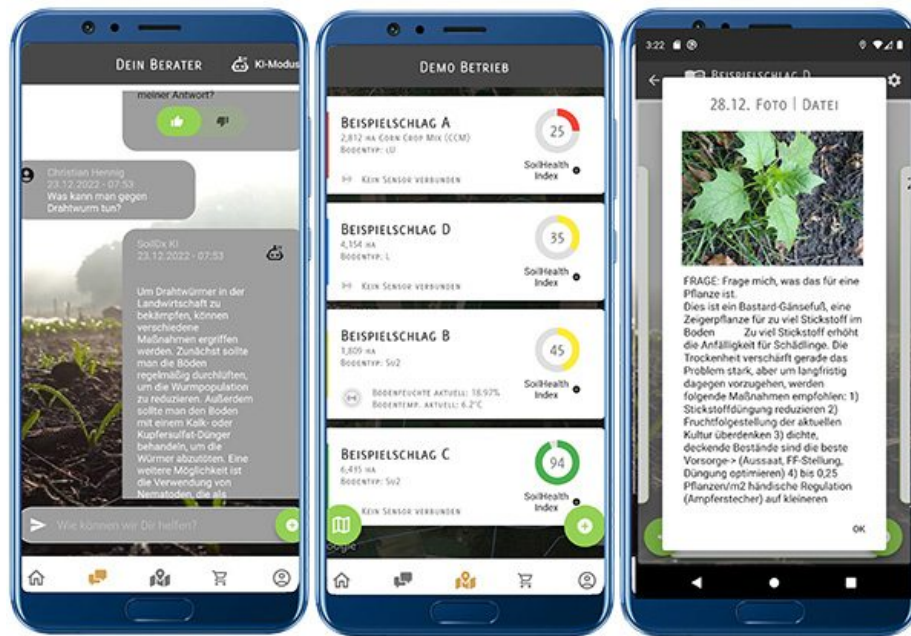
DEIN BERATER
KI-Modus

meiner Antwort?

Christian Hennig
23.12.2022 - 07:53
Was kann man gegen Drahtwurm tun?

SoilDx KI
23.12.2022 - 07:53

Um Drahtwürmer in der Landwirtschaft zu bekämpfen, können verschiedene Maßnahmen ergriffen werden. Zunächst sollte man die Böden regelmäßig durchlüften, um die Wurmpopulation zu reduzieren. Außerdem sollte man den Boden mit einem Kalk- oder Kupfersulfat-Dünger behandeln, um die Würmer abzutöten. Eine weitere Möglichkeit ist die Verwendung von Nematoden, die als

Wie können wir Dir helfen?

DEMO BETRIEB

BEISPIELSCHLAG A
2,812 HA CORN CROP MIX (CCM)
BODENTYP: LU
KEIN SENSOR VERBUNDEN
25
SoilHealth Index

BEISPIELSCHLAG D
4,154 HA
BODENTYP: L
KEIN SENSOR VERBUNDEN
35
SoilHealth Index

BEISPIELSCHLAG B
1,809 HA
BODENTYP: SU2
BODENFEUCHTE AKTUELL: 18.97%
BODENTEMP. AKTUELL: 6.2°C
45
SoilHealth Index

BEISPIELSCHLAG C
6,495 HA
BODENTYP: SU2
KEIN SENSOR VERBUNDEN
94
SoilHealth Index

Google

3:22

BEISPIELSCHLAG D

28.12. FOTO | DATEI

FRAGE: Frage mich, was das für eine Pflanze ist.
Dies ist ein Bastard-Gänsefuß, eine Zeigerpflanze für zu viel Stickstoff im Boden Zu viel Stickstoff erhöht die Anfälligkeit für Schädlinge. Die Trockenheit verschärft gerade das Problem stark, aber um langfristig dagegen vorzugehen, werden folgende Maßnahmen empfohlen: 1) Stickstoffdüngung reduzieren 2) Fruchtfolgestellung der aktuellen Kultur überdenken 3) dichte, deckende Bestände sind die beste Vorsorge-> (Aussaat, FF-Stellung, Düngung optimieren) 4) bis 0,25 Pflanzen/m2 händische Regulation (Ampferstecher) auf kleineren

OK